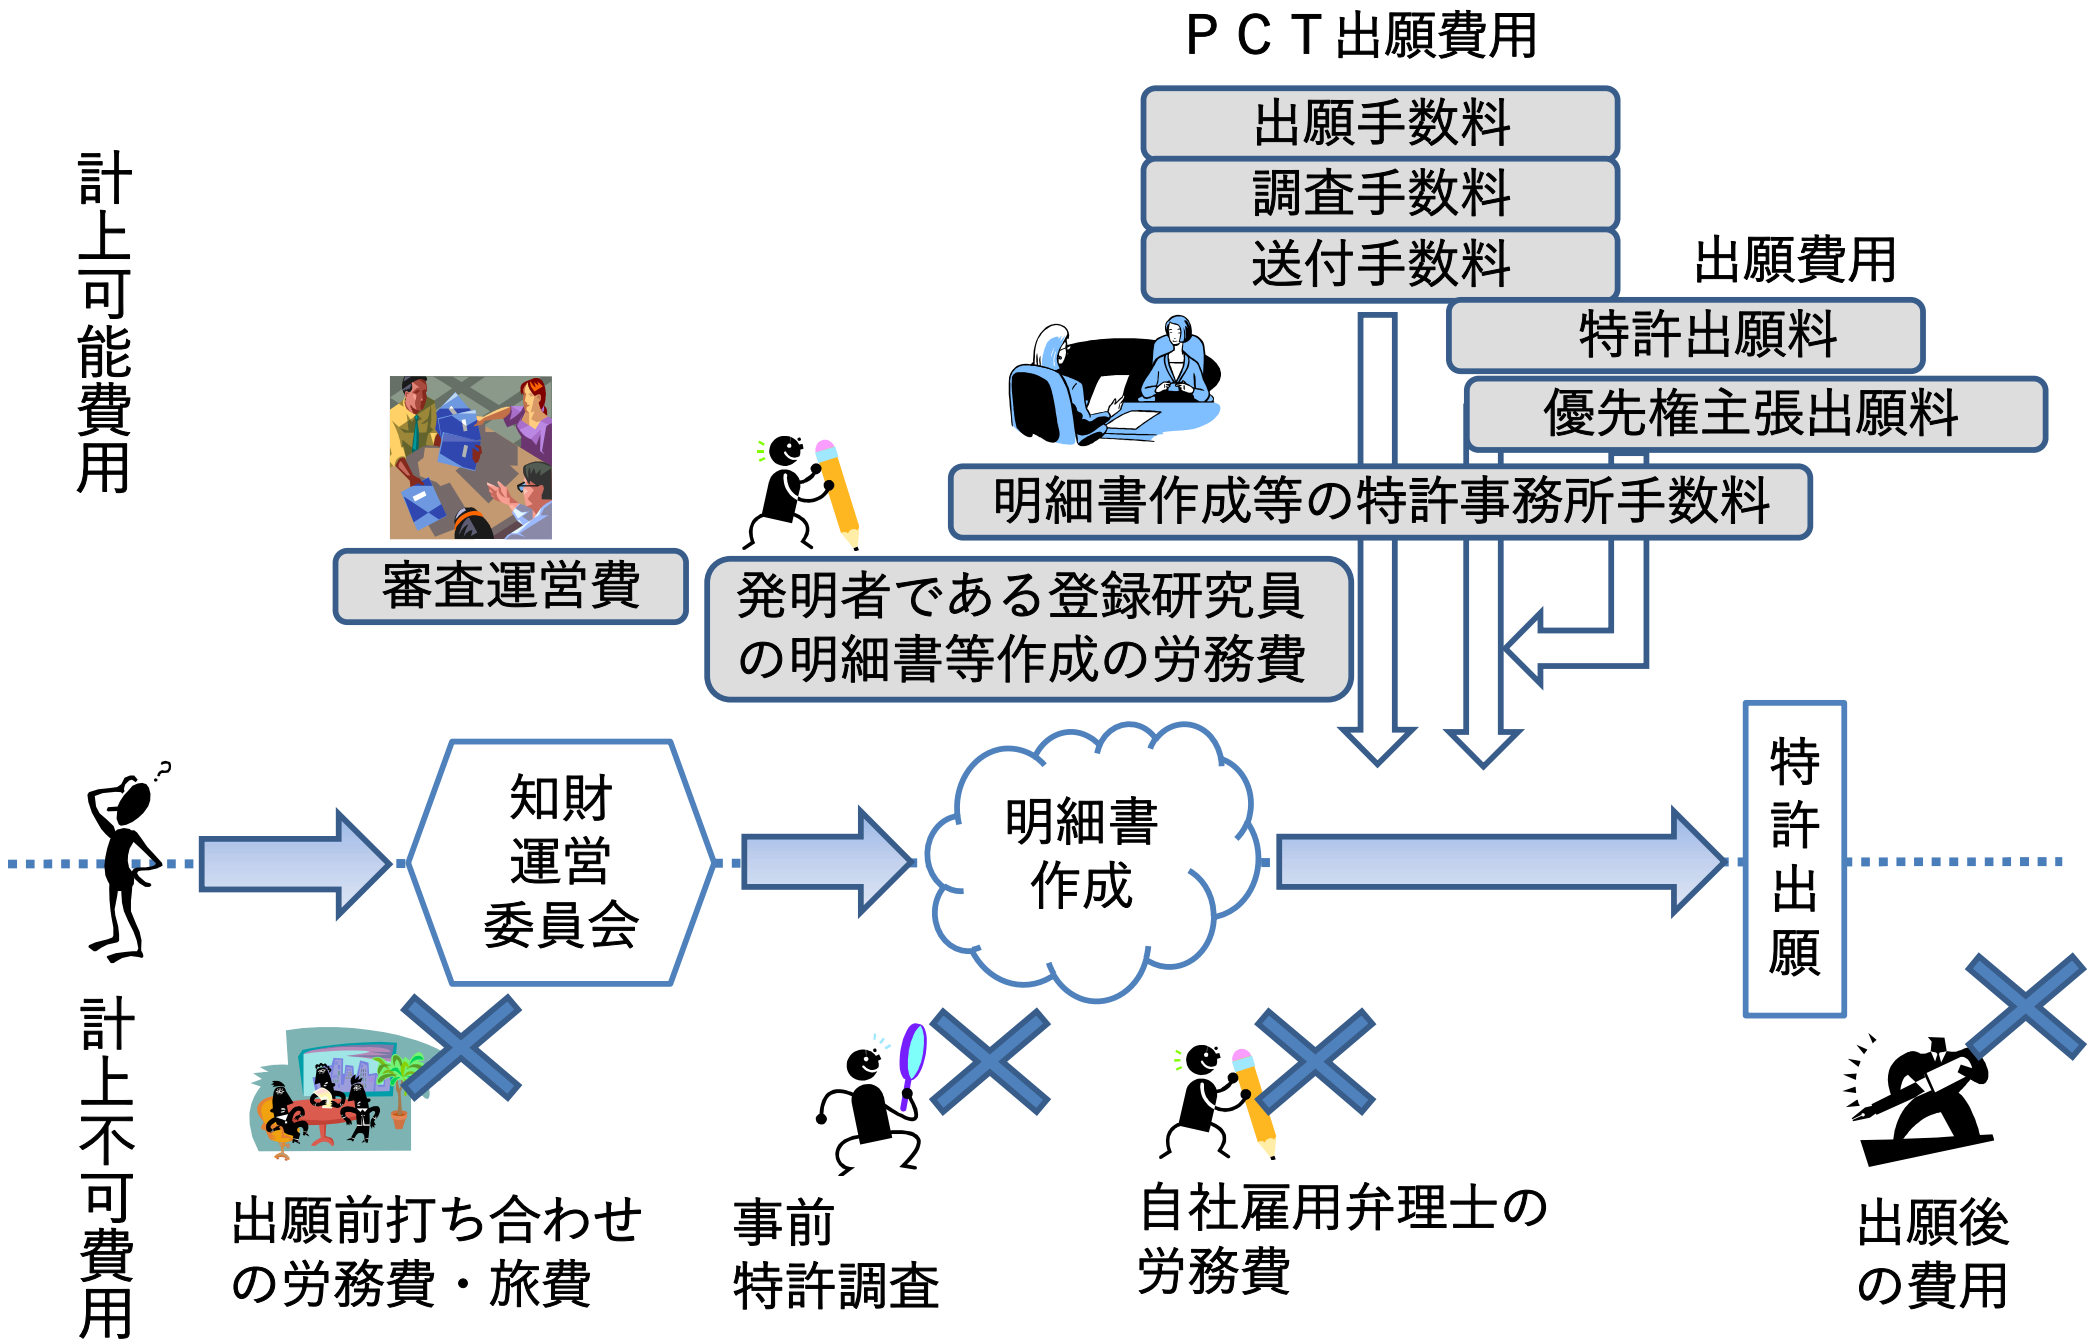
ＰＣＴ出願費用

出願手数料

調査手数料

送付手数料

出願費用

特許出願料

優先権主張出願料

計上可能費用

明細書作成等の特許事務所手数料

審査運営費

発明者である登録研究員の明細書等作成の労務費

知財運営委員会

明細書作成

特許出願

計上不可費用

出願前打ち合わせの労務費・旅費

事前特許調査

自社雇用弁理士の労務費

出願後の費用